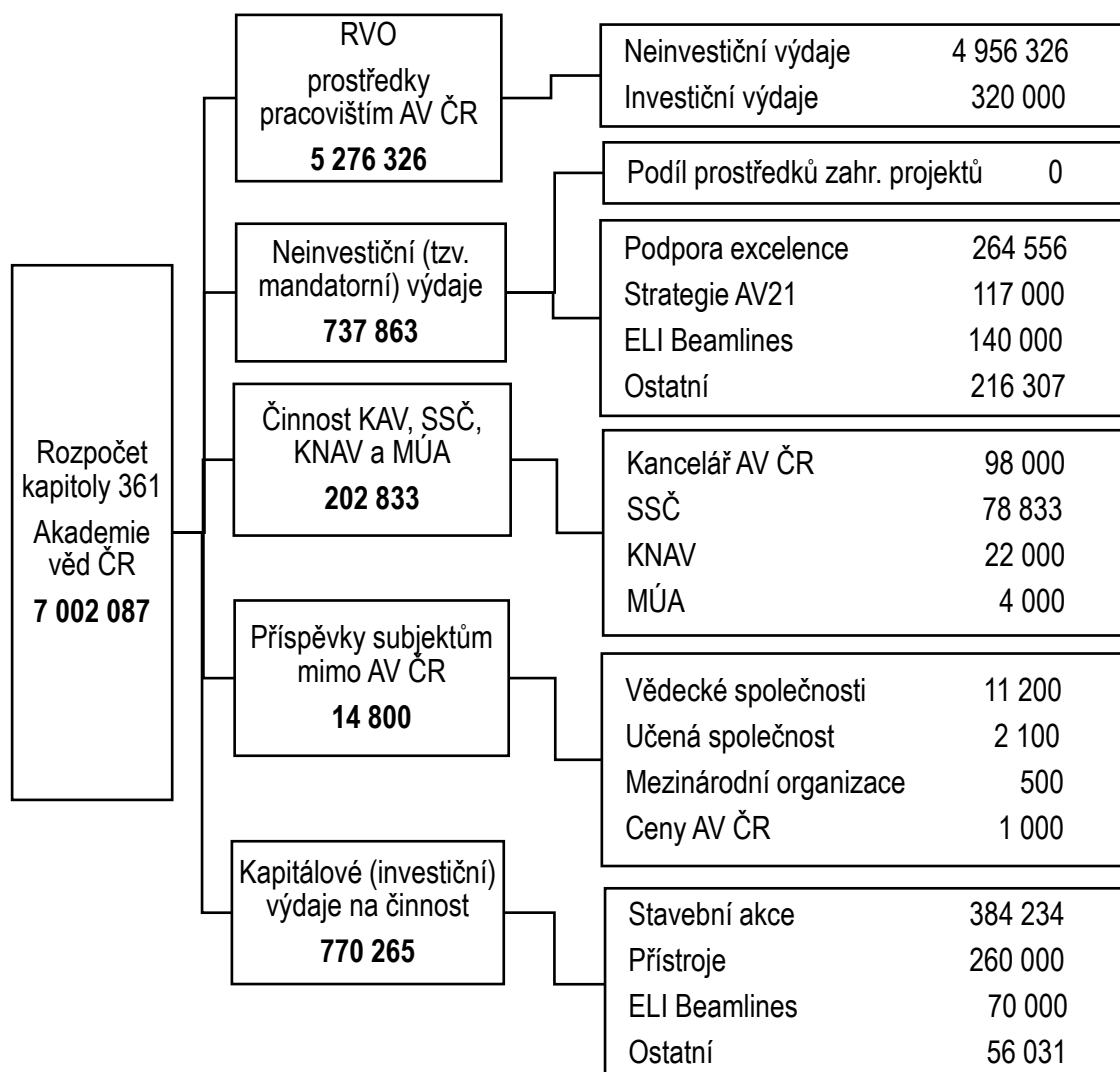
Rozpočet kapitoly 361 Akademie věd ČR
**7 002 087**

RVO prostředky pracovištím AV ČR
**5 276 326**

| | |
|---|---|
| Neinvestiční výdaje | 4 956 326 |
| Investiční výdaje | 320 000 |

Neinvestiční (tzv. mandatorní) výdaje
**737 863**

| | |
|---|---|
| Podíl prostředků zahr. projektů | 0 |

| | |
|---|---|
| Podpora excelence | 264 556 |
| Strategie AV21 | 117 000 |
| ELI Beamlines | 140 000 |
| Ostatní | 216 307 |

Činnost KAV, SSČ, KNAV a MÚA
**202 833**

| | |
|---|---|
| Kancelář AV ČR | 98 000 |
| SSČ | 78 833 |
| KNAV | 22 000 |
| MÚA | 4 000 |

Příspěvky subjektům mimo AV ČR
**14 800**

| | |
|---|---|
| Vědecké společnosti | 11 200 |
| Učená společnost | 2 100 |
| Mezinárodní organizace | 500 |
| Ceny AV ČR | 1 000 |

Kapitálové (investiční) výdaje na činnost
**770 265**

| | |
|---|---|
| Stavební akce | 384 234 |
| Přístroje | 260 000 |
| ELI Beamlines | 70 000 |
| Ostatní | 56 031 |